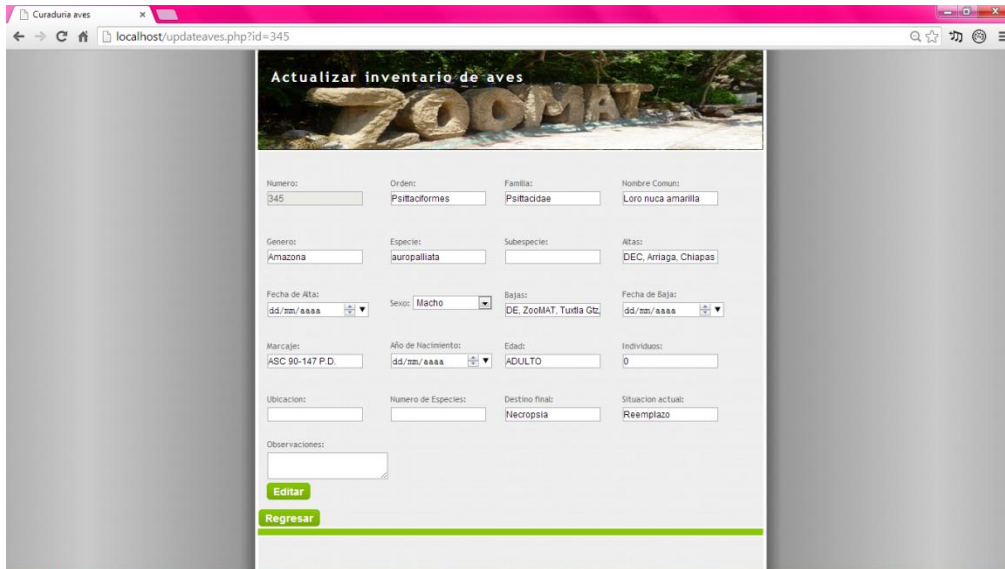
Curaduria aves

localhost/updateaves.php?id=345

Actualizar inventario de aves

ZOOMAT

Numero:
345

Orden:
Psittaciformes

Familia:
Psittacidae

Nombre Comun:
Loro nuca amarilla

Genero:
Amazona

Especie:
auropalliata

Subespecie:

Altas:
DEC, Arriaga, Chiapas

Fecha de Alta:
dd/mm/aaaa

Sexo: Macho

Bajas:
DE, ZooMAT, Tuxtla Gtz,

Fecha de Baja:
dd/mm/aaaa

Marcaje:
ASC 90-147 P.D.

Año de Nacimiento:
dd/mm/aaaa

Edad:
ADULTO

Individuos:
0

Ubicacion:

Numero de Especies:

Destino final:
Necropsia

Situacion actual:
Reemplazo

Observaciones:

Editar

Regresar